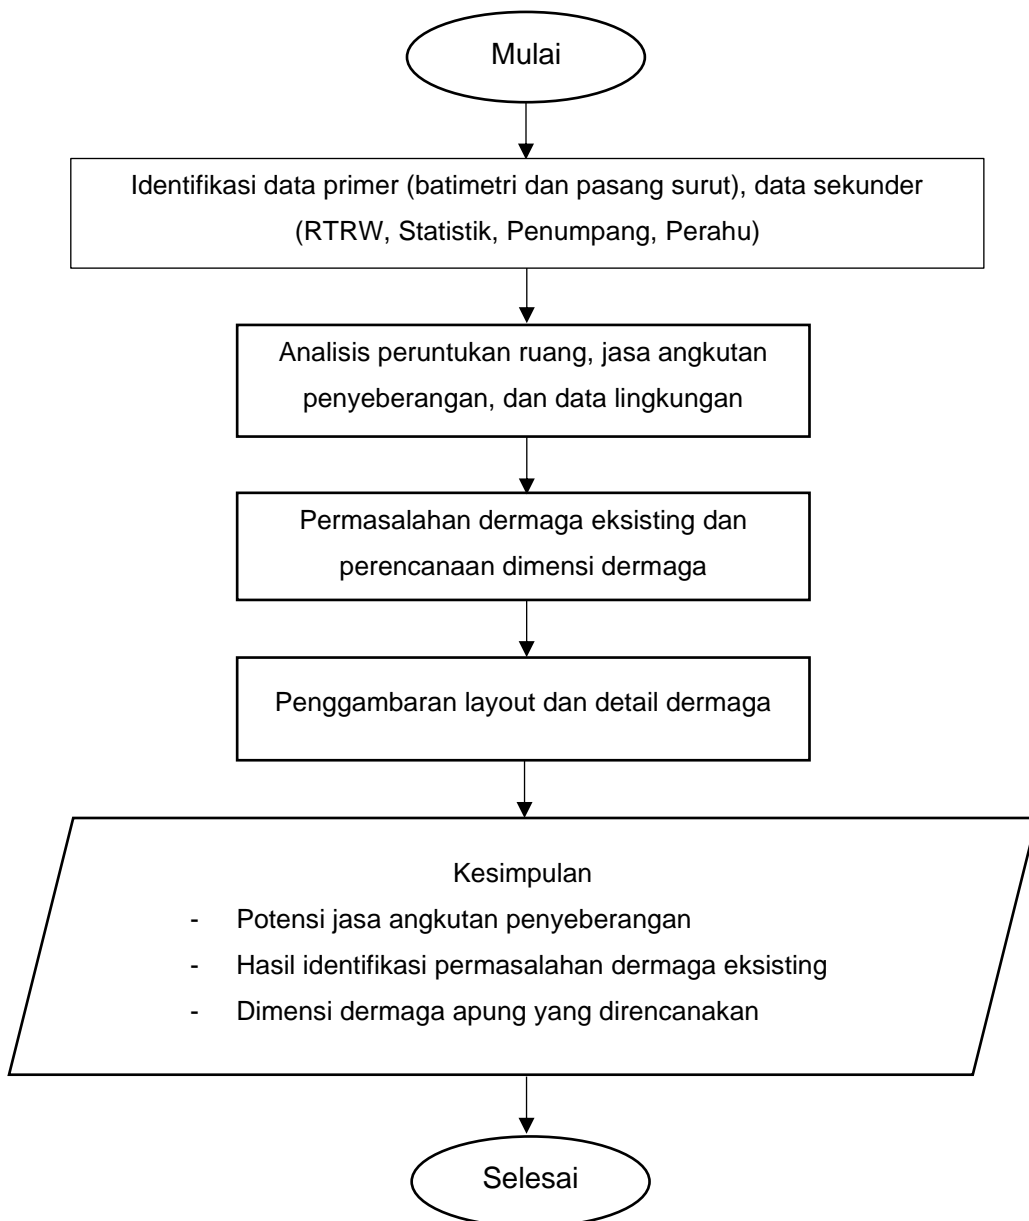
Mulai

Identifikasi data primer (batimetri dan pasang surut), data sekunder (RTRW, Statistik, Penumpang, Perahu)

Analisis peruntukan ruang, jasa angkutan penyeberangan, dan data lingkungan

Permasalahan dermaga eksisting dan perencanaan dimensi dermaga

Penggambaran layout dan detail dermaga

Kesimpulan

- Potensi jasa angkutan penyeberangan
- Hasil identifikasi permasalahan dermaga eksisting
- Dimensi dermaga apung yang direncanakan

Selesai